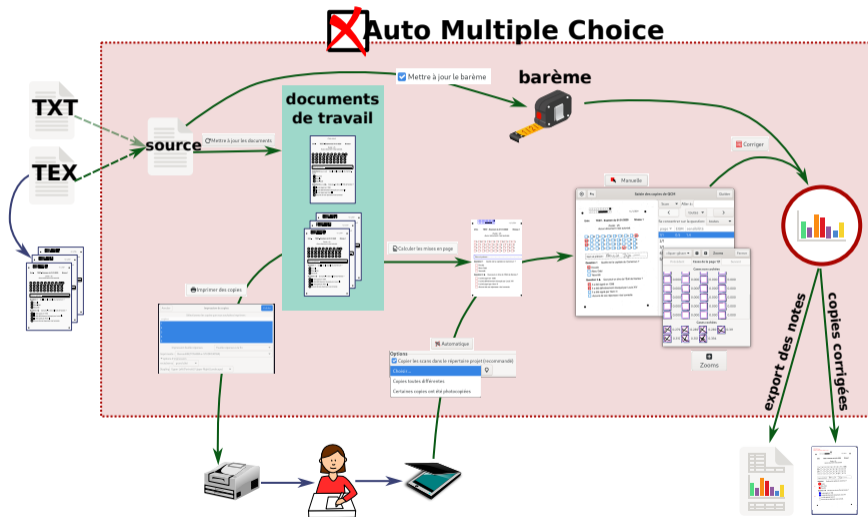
Auto Multiple Choice

TXT

TEX

source

Mettre à jour les documents

documents de travail

Mettre à jour le barème

barème

Manuelle

Corriger

Calculer les mises en page

Imprimer des copies

Automatique

Options

Copier les scans dans le répertoire projet (recommandé)

Choisir...

Copies toutes différentes

Certaines copies ont été photocopiées

Zooms

export des notes

copies corrigées